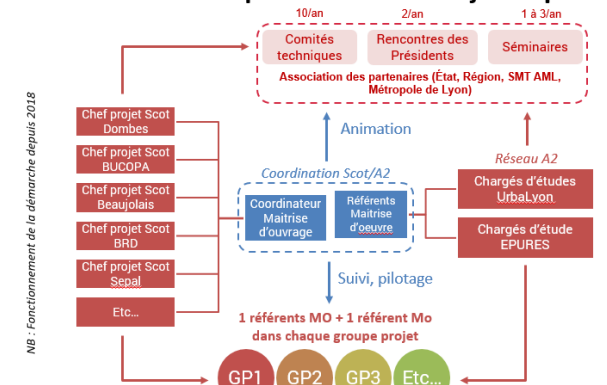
NB : Fonctionnement de la démarche depuis 2018

10/an
Comités techniques

2/an
Rencontres des Présidents

1 à 3/an
Séminaires

Association des partenaires (État, Région, SMT AML, Métropole de Lyon)

Animation

Chef projet Scot Dombes
Chef projet Scot BUCOPA
Chef projet Scot Beaujolais
Chef projet Scot BRD
Chef projet Scot Sepal
Etc…

Coordination Scot/A2
Coordinateur Maitrise d'ouvrage
Référents Maitrise d'oeuvre

Réseau A2
Chargés d'études UrbaLyon
Chargés d'étude EPURES

Suivi, pilotage

1 référents MO + 1 référent Mo dans chaque groupe projet

GP1
GP2
GP3
Etc…